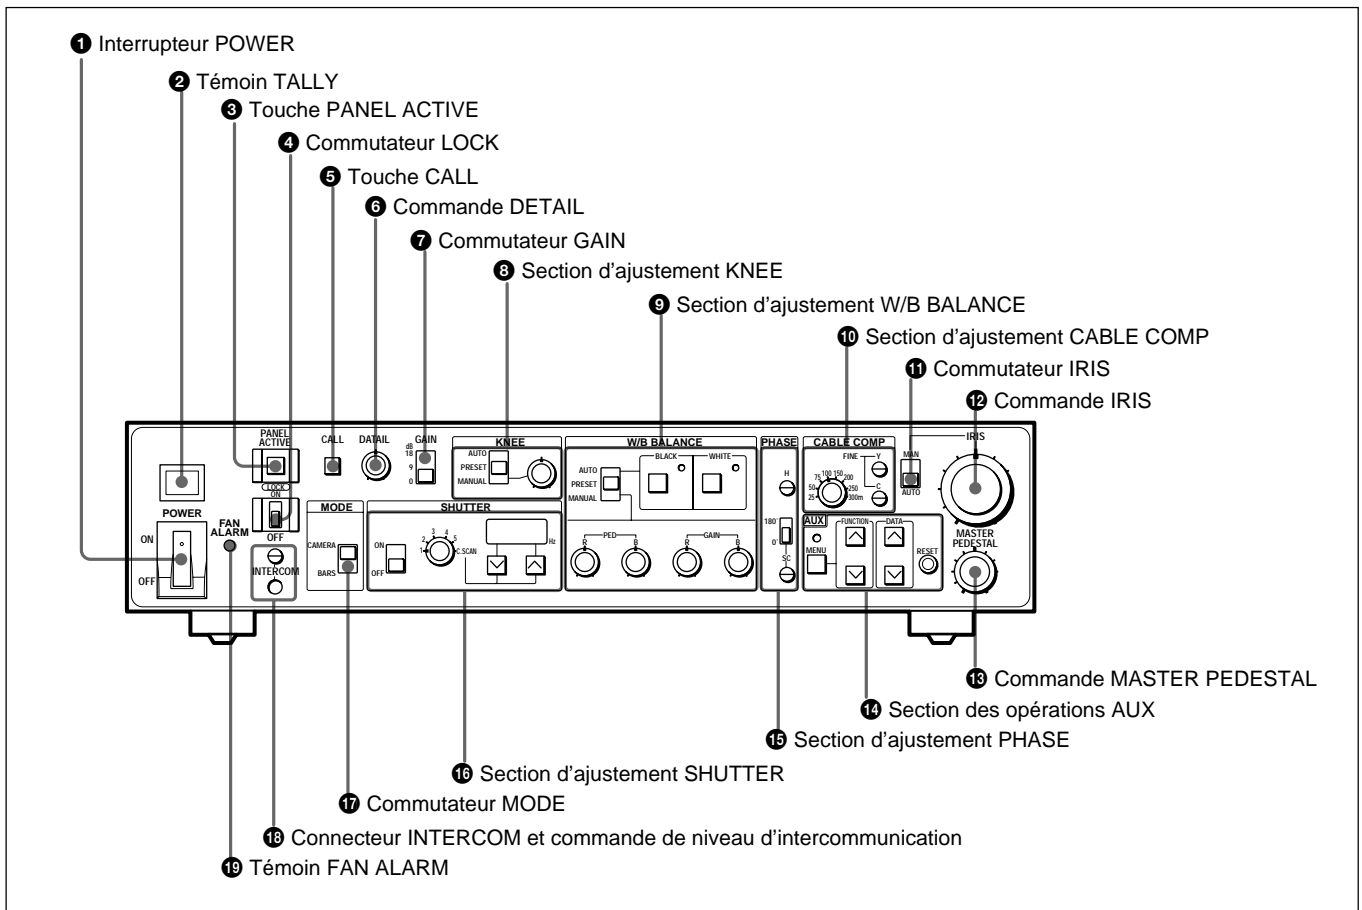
❶ Interrupteur POWER
❷ Témoin TALLY
❸ Touche PANEL ACTIVE
❹ Commutateur LOCK
❺ Touche CALL
❻ Commande DETAIL
❼ Commutateur GAIN
❽ Section d'ajustement KNEE
❾ Section d'ajustement W/B BALANCE
❿ Section d'ajustement CABLE COMP
⓫ Commutateur IRIS
⓬ Commande IRIS

PANEL ACTIVE
CALL
DATAIL
GAIN
dB
18
9
0
KNEE
AUTO
PRESET
MANUAL
W/B BALANCE
AUTO
PRESET
MANUAL
BLACK
WHITE
PHASE
H
180°
0°
SC
CABLE COMP
FINE
Y
C
25
50
75
100
150
200
250
300m
IRIS
MAN
AUTO
LOCK
ON
OFF
POWER
ON
OFF
FAN ALARM
INTERCOM
MODE
CAMERA
BARS
SHUTTER
ON
OFF
1
2
3
4
5
C.SCAN
Hz
PED
R
B
GAIN
R
B
AUX
MENU
FUNCTION
DATA
RESET
MASTER PEDESTAL

⓭ Commande MASTER PEDESTAL
⓮ Section des opérations AUX
⓯ Section d'ajustement PHASE
⓰ Section d'ajustement SHUTTER
⓱ Commutateur MODE
⓲ Connecteur INTERCOM et commande de niveau d'intercommunication
⓳ Témoin FAN ALARM